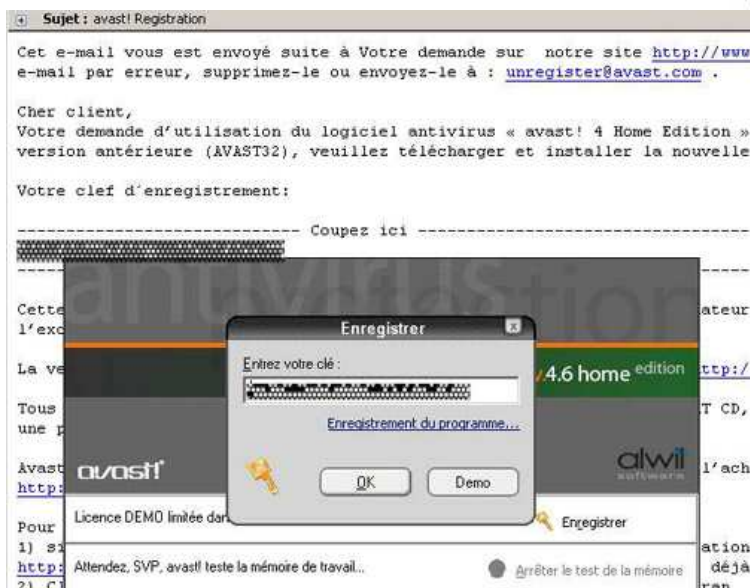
Sujet : avast! Registration

Cet e-mail vous est envoyé suite à Votre demande sur notre site http://www e-mail par erreur, supprimez-le ou envoyez-le à : unregister@avast.com .

Cher client,
Votre demande d'utilisation du logiciel antivirus « avast! 4 Home Edition » version antérieure (AVAST32), veuillez télécharger et installer la nouvelle

Votre clef d'enregistrement:

------------------------------ Coupez ici ------------------------------
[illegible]
----

Cette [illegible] ateur
l'exc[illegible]

La ve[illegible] ttp:/

Tous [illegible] T CD,
une p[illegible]

Avast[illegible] l'ach
http:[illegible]

Pour
1) si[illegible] ation
http:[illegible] déjà
2) Cl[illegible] ran

antivirus
4.6 home edition
avast!
alwil software
Licence DEMO limitée dan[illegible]
Enregistrer
Attendez, SVP, avast! teste la mémoire de travail...
Arrêter le test de la mémoire

Enregistrer
Entrez votre clé :
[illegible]
Enregistrement du programme...
OK
Demo